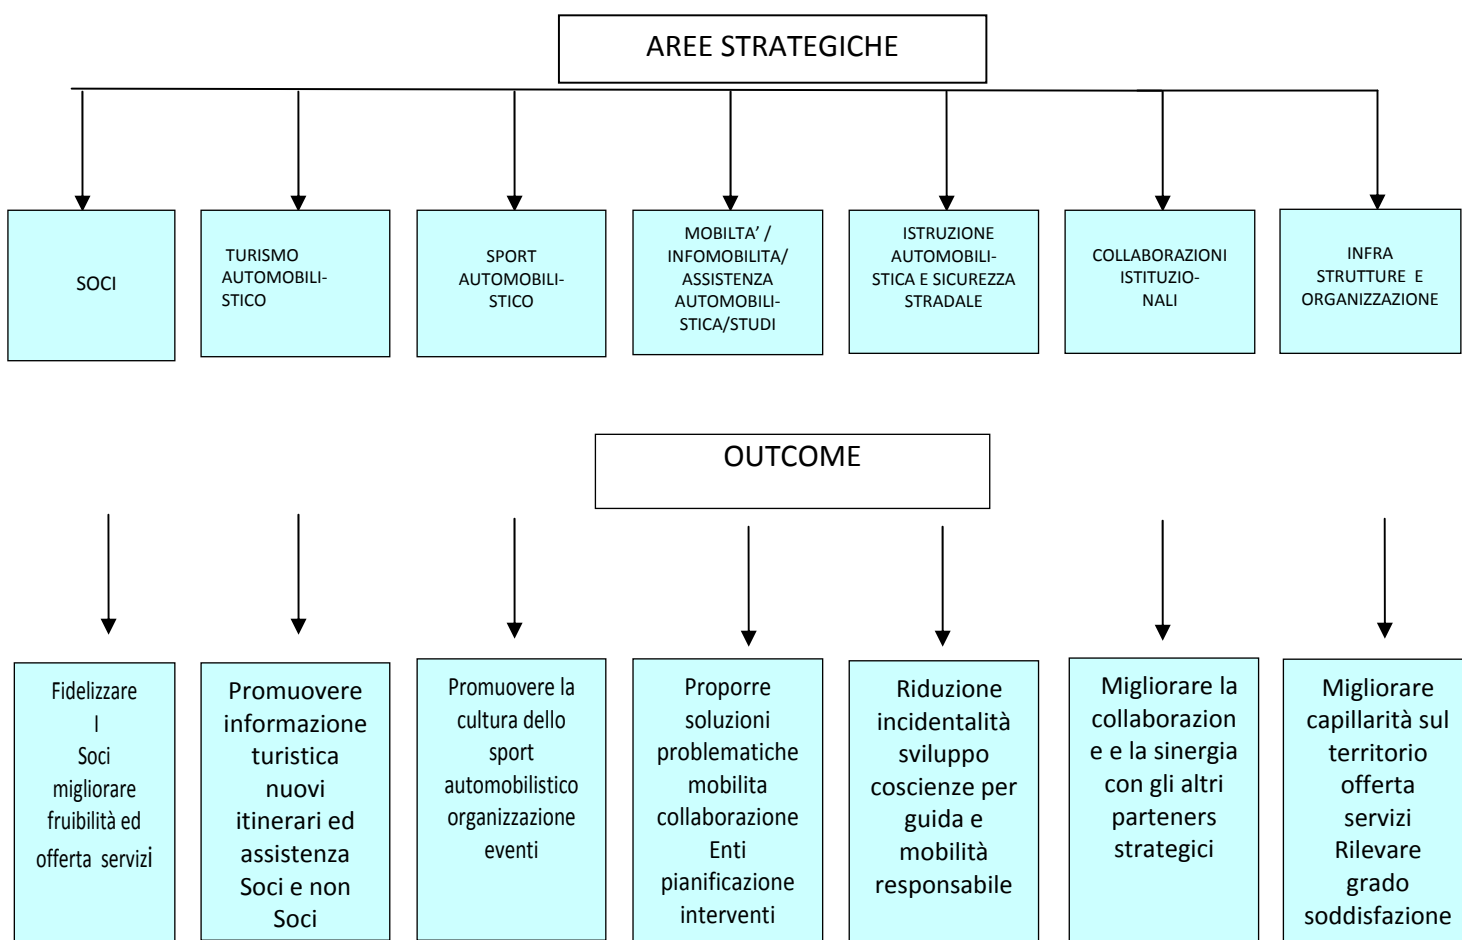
AREE STRATEGICHE

SOCI

TURISMO AUTOMOBILISTICO

SPORT AUTOMOBILISTICO

MOBILTA' / INFOMOBILITA/ ASSISTENZA AUTOMOBILISTICA/STUDI

ISTRUZIONE AUTOMOBILISTICA E SICUREZZA STRADALE

COLLABORAZIONI ISTITUZIONALI

INFRA STRUTTURE E ORGANIZZAZIONE

OUTCOME

Fidelizzare I Soci migliorare fruibilità ed offerta servizi

Promuovere informazione turistica nuovi itinerari ed assistenza Soci e non Soci

Promuovere la cultura dello sport automobilistico organizzazione eventi

Proporre soluzioni problematiche mobilita collaborazione Enti pianificazione interventi

Riduzione incidentalità sviluppo coscienze per guida e mobilità responsabile

Migliorare la collaborazione e e la sinergia con gli altri parteners strategici

Migliorare capillarità sul territorio offerta servizi Rilevare grado soddisfazione